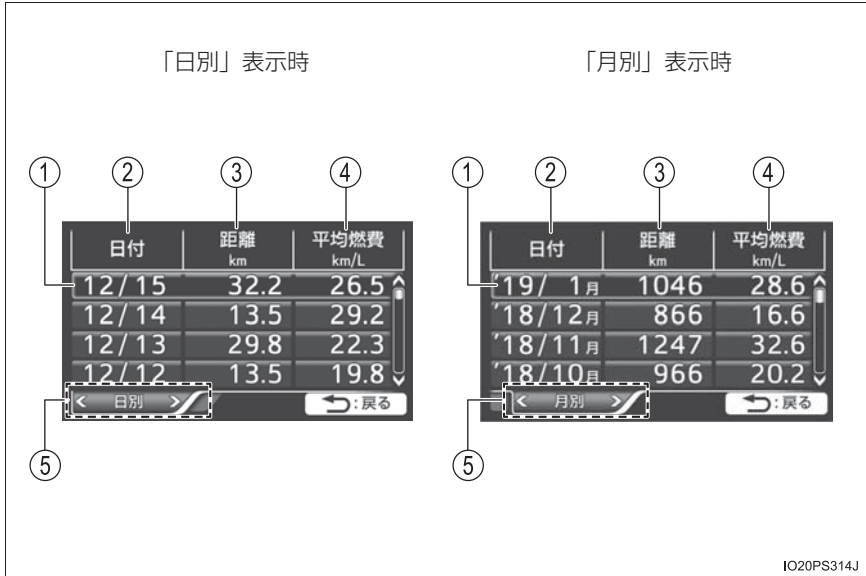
「日別」表示時

① ② ③ ④

| 日付 | 距離 km | 平均燃費 km/L |
|---|---|---|
| 12/15 | 32.2 | 26.5 |
| 12/14 | 13.5 | 29.2 |
| 12/13 | 29.8 | 22.3 |
| 12/12 | 13.5 | 19.8 |

< 日別 >
:戻る

⑤

「月別」表示時

① ② ③ ④

| 日付 | 距離 km | 平均燃費 km/L |
|---|---|---|
| '19/ 1月 | 1046 | 28.6 |
| '18/12月 | 866 | 16.6 |
| '18/11月 | 1247 | 32.6 |
| '18/10月 | 966 | 20.2 |

< 月別 >
:戻る

⑤

IO20PS314J